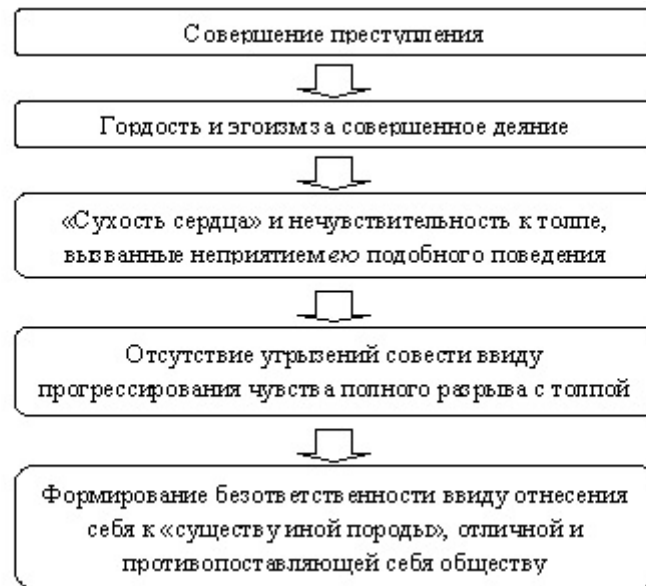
Совершение преступления

Гордость и эгоизм за совершенное деяние

«Сухость сердца» и нечувствительность к толпе, вызванные неприятием ею подобного поведения

Отсутствие угрызений совести ввиду прогрессирования чувства полного разрыва с толпой

Формирование безответственности ввиду отнесения себя к «существу иной породы», отличной и противопоставляющей себя обществу